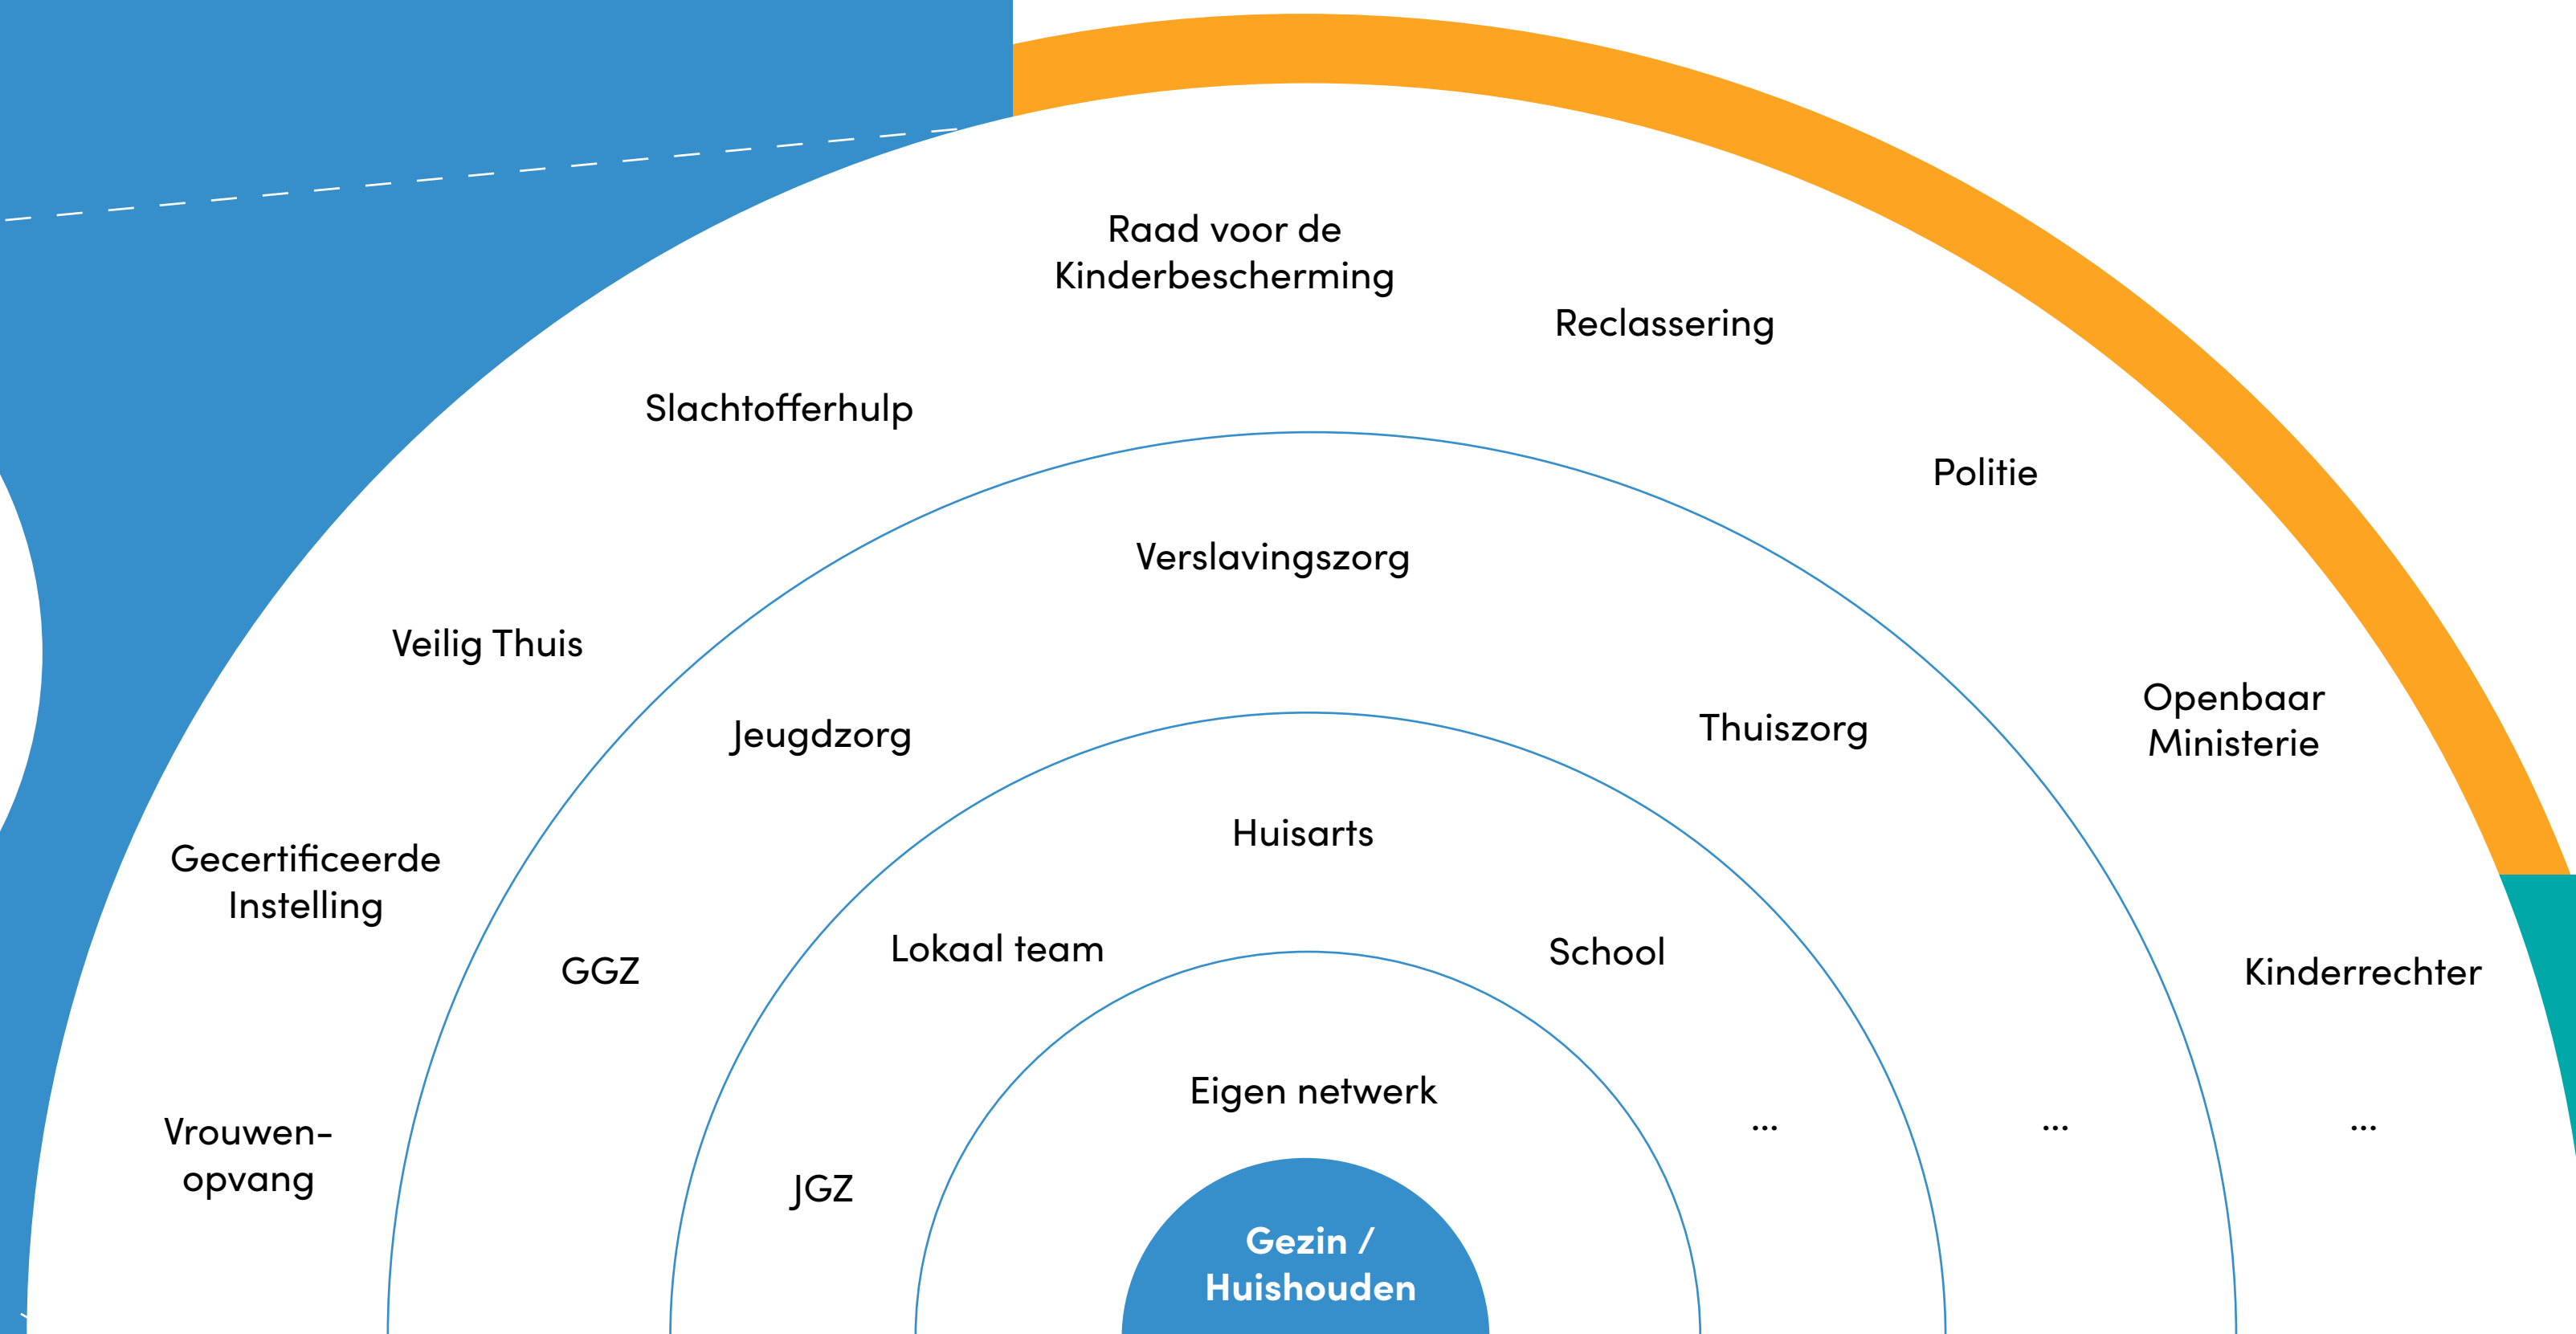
Raad voor de Kinderbescherming

Reclassering

Slachtofferhulp

Politie

Verslavingszorg

Veilig Thuis

Openbaar Ministerie

Jeugdzorg

Thuiszorg

Huisarts

Gecertificeerde Instelling

Lokaal team

School

GGZ

Kinderrechter

Eigen netwerk

Vrouwenopvang

...

...

...

JGZ

Gezin / Huishouden